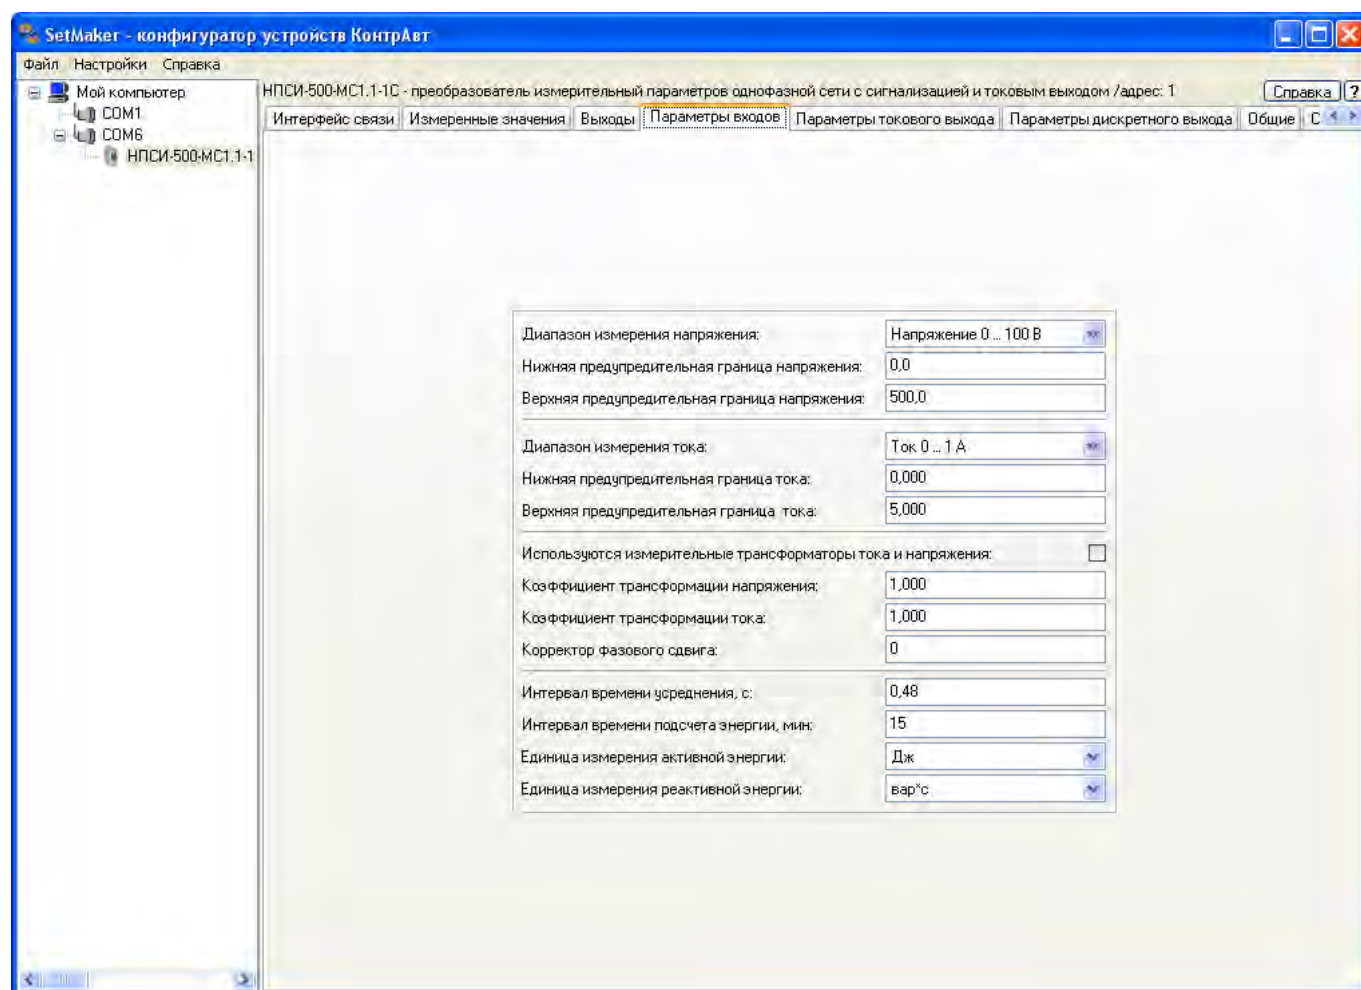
SetMaker - конфигуратор устройств КонтрАвт

Файл Настройки Справка

Мой компьютер
COM1
COM6
НПСИ-500-МС1.1-1

НПСИ-500-МС1.1-1С - преобразователь измерительный параметров однофазной сети с сигнализацией и токовым выходом /адрес: 1

Справка ?

Интерфейс связи | Измеренные значения | Выходы | Параметры входов | Параметры токового выхода | Параметры дискретного выхода | Общие | С

| | |
|---|---|
| Диапазон измерения напряжения: | Напряжение 0 ... 100 В |
| Нижняя предупредительная граница напряжения: | 0,0 |
| Верхняя предупредительная граница напряжения: | 500,0 |
| Диапазон измерения тока: | Ток 0 ... 1 А |
| Нижняя предупредительная граница тока: | 0,000 |
| Верхняя предупредительная граница тока: | 5,000 |
| Используются измерительные трансформаторы тока и напряжения: | |
| Коэффициент трансформации напряжения: | 1,000 |
| Коэффициент трансформации тока: | 1,000 |
| Корректор фазового сдвига: | 0 |
| Интервал времени усреднения, с: | 0,48 |
| Интервал времени подсчета энергии, мин: | 15 |
| Единица измерения активной энергии: | Дж |
| Единица измерения реактивной энергии: | вар*с |